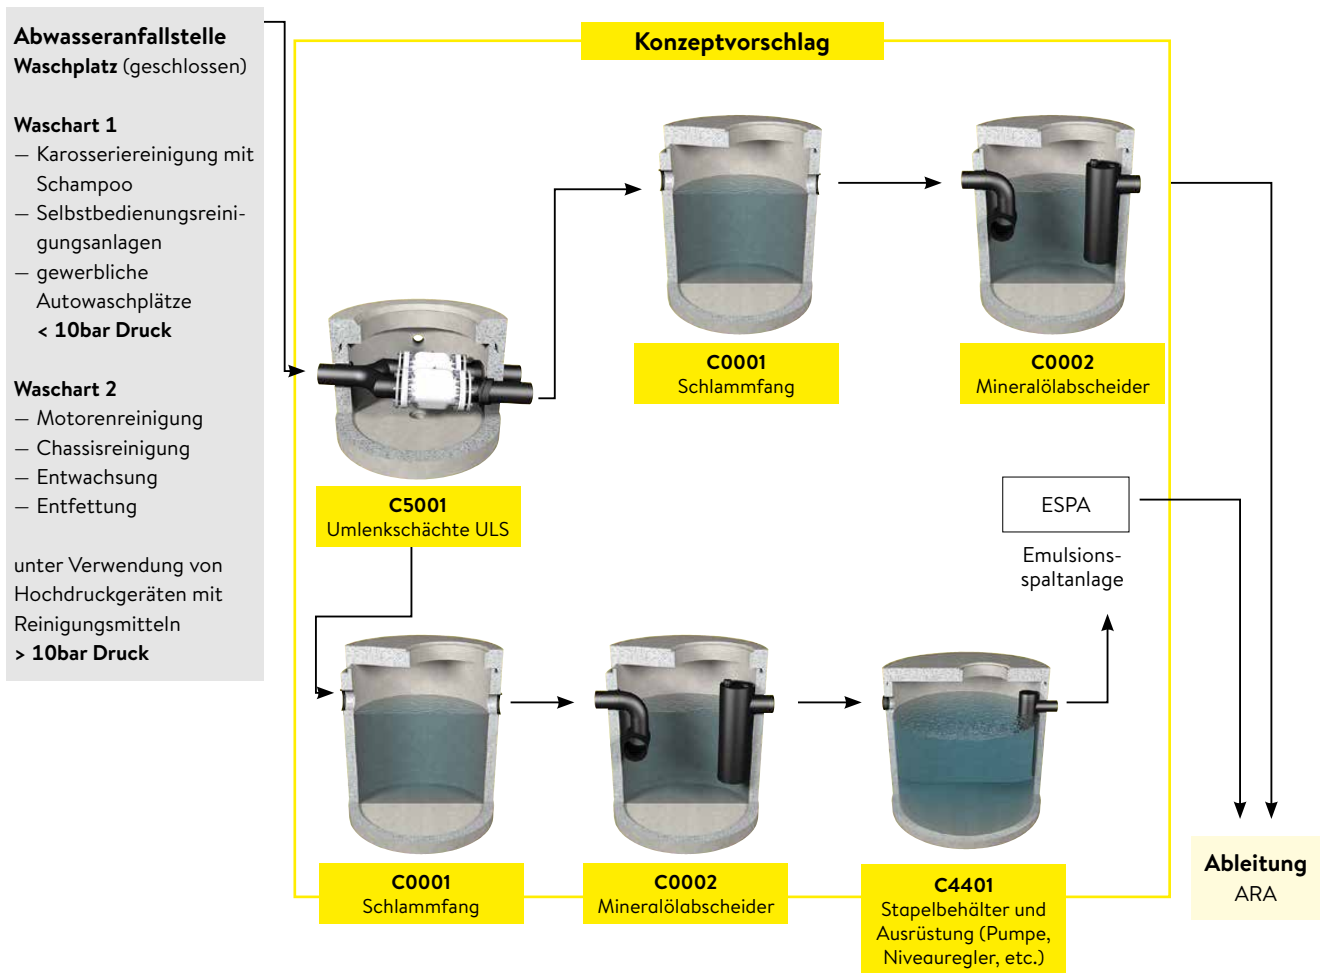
**Abwasseranfallstelle**
**Waschplatz** (geschlossen)

**Waschart 1**
– Karosseriereinigung mit Schampoo
– Selbstbedienungsreinigungsanlagen
– gewerbliche Autowaschplätze
**< 10bar Druck**

**Waschart 2**
– Motorenreinigung
– Chassisreinigung
– Entwachsung
– Entfettung

unter Verwendung von Hochdruckgeräten mit Reinigungsmitteln
**> 10bar Druck**

**Konzeptvorschlag**

**C0001**
Schlammfang

**C0002**
Mineralölabscheider

**C5001**
Umlenkschächte ULS

ESPA

Emulsionsspaltanlage

**C0001**
Schlammfang

**C0002**
Mineralölabscheider

**C4401**
Stapelbehälter und Ausrüstung (Pumpe, Niveauregler, etc.)

**Ableitung**
ARA